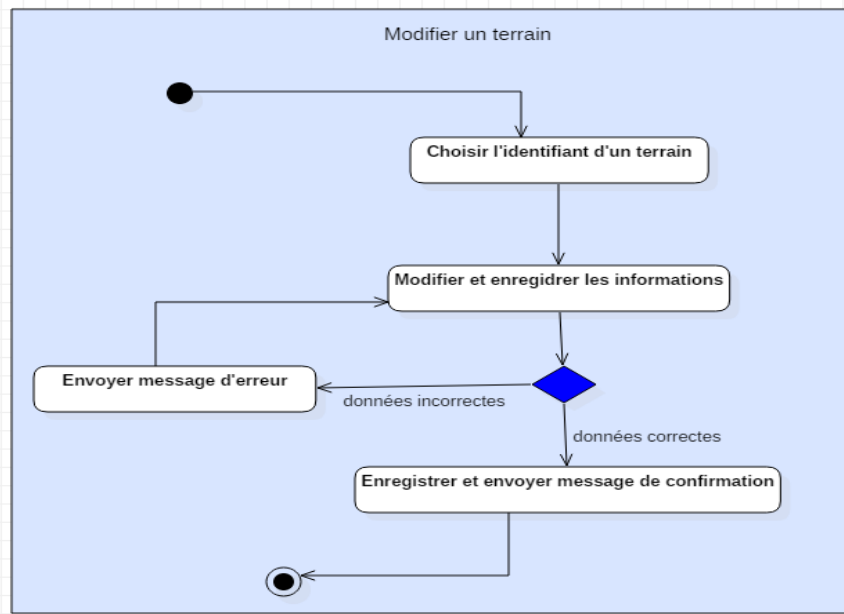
Modifier un terrain

Choisir l'identifiant d'un terrain

Modifier et enregidrer les informations

Envoyer message d'erreur

données incorrectes

données correctes

Enregistrer et envoyer message de confirmation